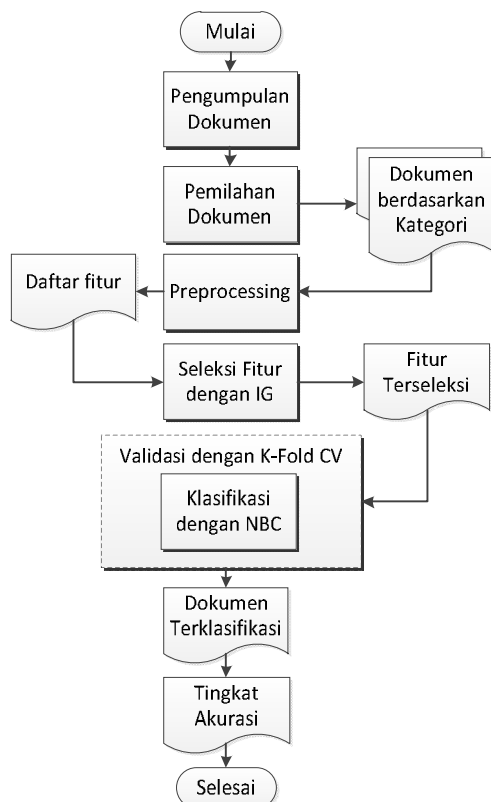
Mulai

Pengumpulan Dokumen

Pemilahan Dokumen

Dokumen berdasarkan Kategori

Daftar fitur

Preprocessing

Seleksi Fitur dengan IG

Fitur Terseleksi

Validasi dengan K-Fold CV

Klasifikasi dengan NBC

Dokumen Terklasifikasi

Tingkat Akurasi

Selesai